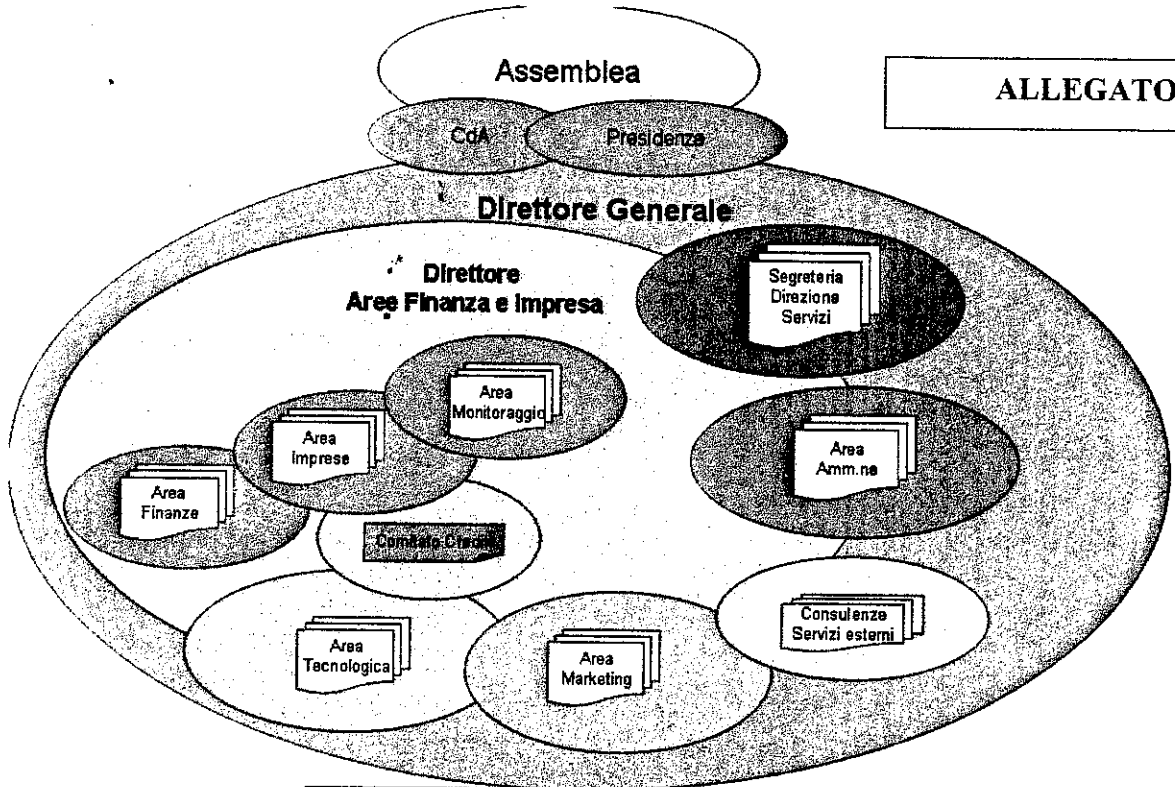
Assemblea

ALLEGATO

CdA

Presidenza

Direttore Generale

Direttore
Aree Finanza e Impresa

Segreteria
Direzione
Servizi

Area
Monitoraggio

Area
Imprese

Area
Amm.ne

Area
Finanze

Comitato Crediti

Consulenze
Servizi esterni

Area
Tecnologica

Area
Marketing